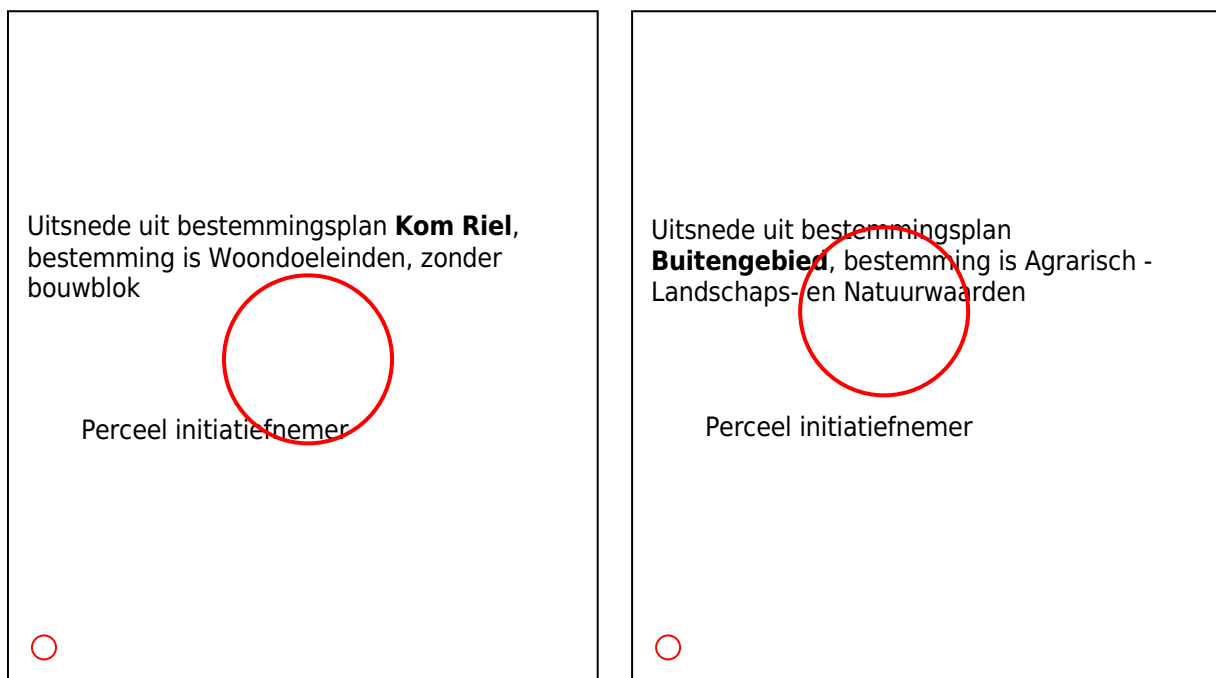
Uitsnede uit bestemmingsplan **Kom Riel**, bestemming is Woondoeleinden, zonder bouwblok

Perceel initiatiefnemer

Uitsnede uit bestemmingsplan **Buitengebied**, bestemming is Agrarisch - Landschaps- en Natuurwaarden

Perceel initiatiefnemer